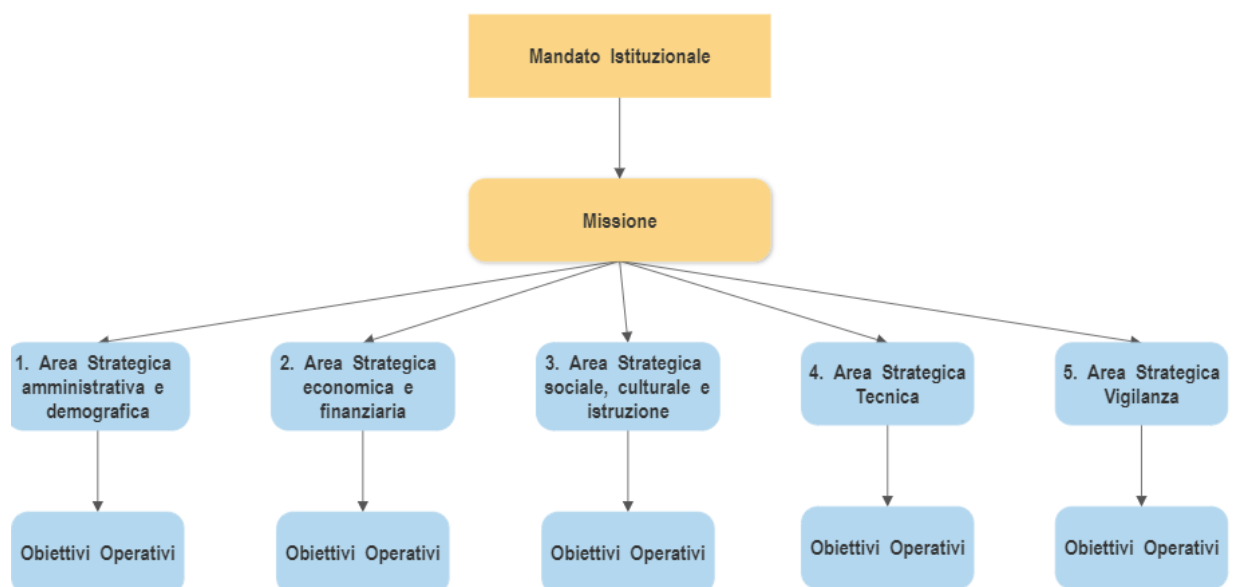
Mandato Istituzionale

Missione

1. Area Strategica amministrativa e demografica

2. Area Strategica economica e finanziaria

3. Area Strategica sociale, culturale e istruzione

4. Area Strategica Tecnica

5. Area Strategica Vigilanza

Obiettivi Operativi

Obiettivi Operativi

Obiettivi Operativi

Obiettivi Operativi

Obiettivi Operativi